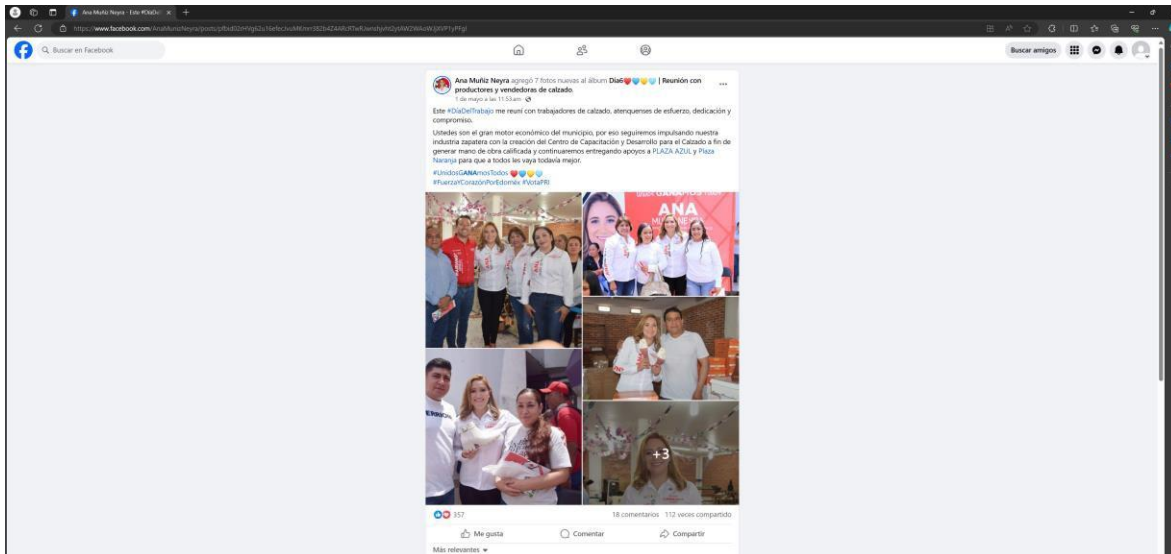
Ana Muñiz Neyra - Este #DíaDel ×

https://www.facebook.com/AnaMunizNeyra/posts/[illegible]

Buscar en Facebook

Buscar amigos

Ana Muñiz Neyra agregó 7 fotos nuevas al álbum Día6❤️💙💛🩵 | Reunión con productores y vendedoras de calzado.
1 de mayo a las 11:53 am ·

Este #DíaDelTrabajo me reuní con trabajadores de calzado, atenquenses de esfuerzo, dedicación y compromiso.

Ustedes son el gran motor económico del municipio, por eso seguiremos impulsando nuestra industria zapatera con la creación del Centro de Capacitación y Desarrollo para el Calzado a fin de generar mano de obra calificada y continuaremos entregando apoyos a PLAZA AZUL y Plaza Naranja para que a todos les vaya todavía mejor.

#UnidosGANAmosTodos ❤️💙💛🩵
#FuerzaYCorazónPorEdomex #VotaPRI

ANA

+3

357

18 comentarios 112 veces compartido

Me gusta

Comentar

Compartir

Más relevantes